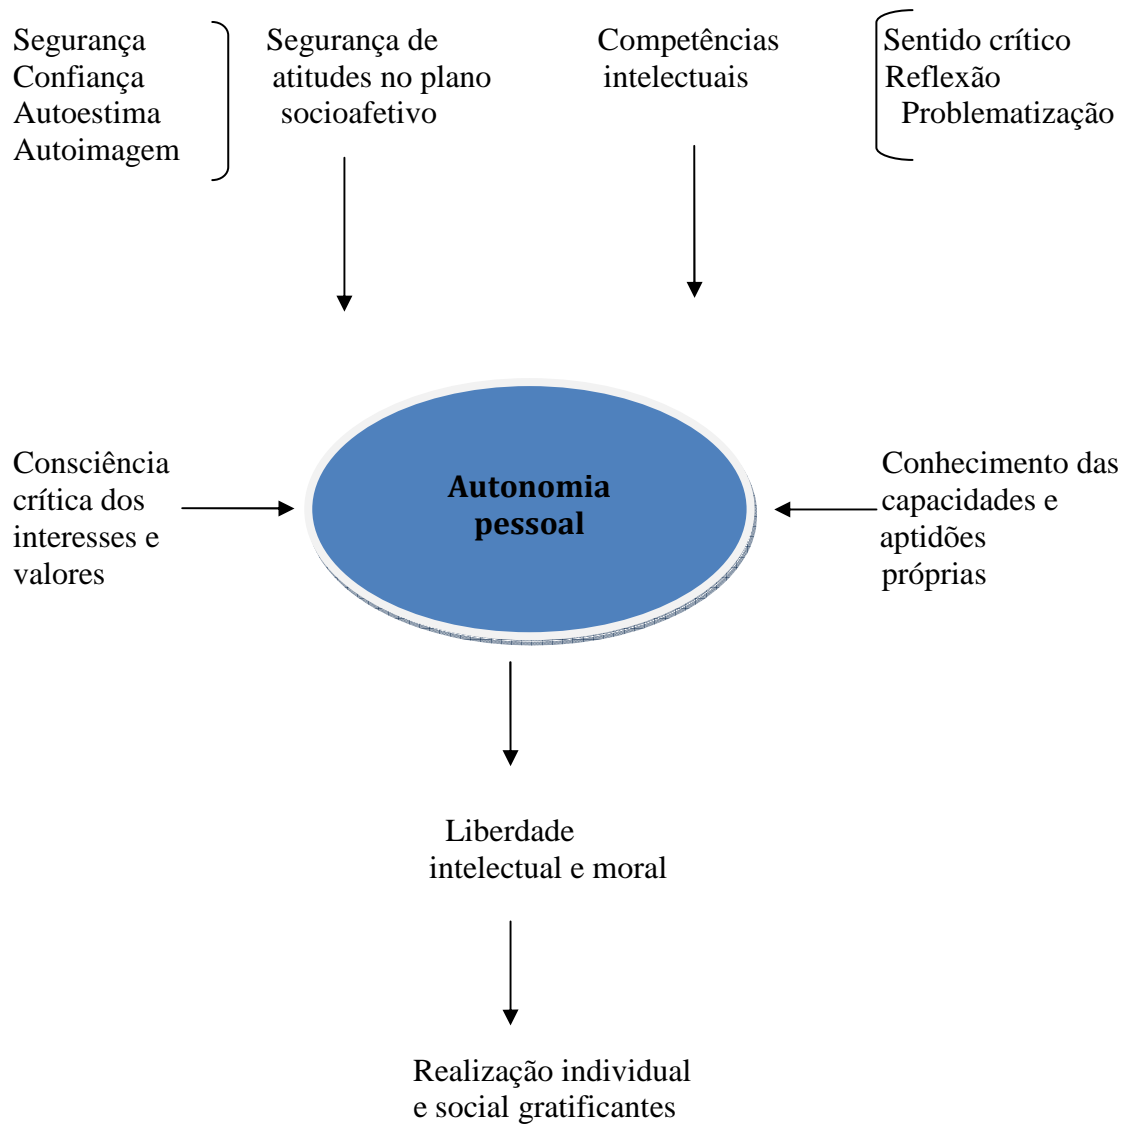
Segurança
Confiança
Autoestima
Autoimagem

Segurança de atitudes no plano socioafetivo

Competências intelectuais

Sentido crítico
Reflexão
Problematização

Consciência crítica dos interesses e valores

Autonomia pessoal

Conhecimento das capacidades e aptidões próprias

Liberdade intelectual e moral

Realização individual e social gratificantes